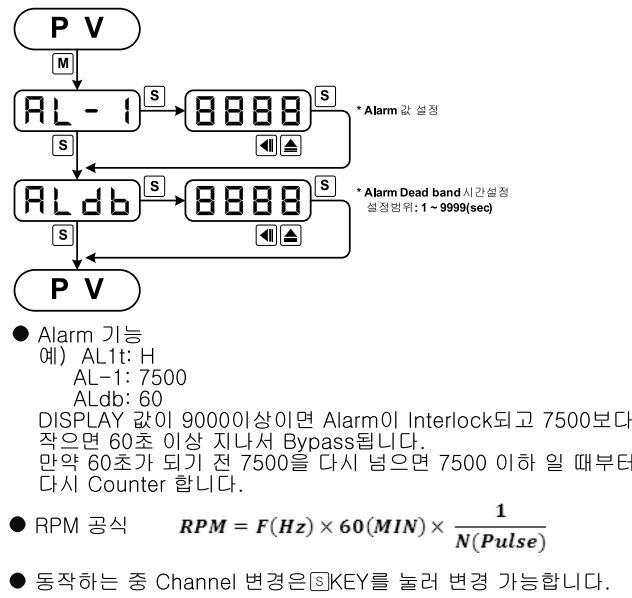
P V

M

AL-1

S

8888

S

* Alarm 값 설정

S

ALdb

S

8888

S

* Alarm Dead band 시간설정
설정범위: 1 ~ 9999(sec)

S

P V

● Alarm 기능
예) AL1t: H
AL-1: 7500
ALdb: 60
DISPLAY 값이 9000이상이면 Alarm이 Interlock되고 7500보다 작으면 60초 이상 지나서 Bypass됩니다.
만약 60초가 되기 전 7500을 다시 넘으면 7500 이하 일 때부터 다시 Counter 합니다.

● RPM 공식 $RPM = F(Hz) \times 60(MIN) \times \frac{1}{N(Pulse)}$

● 동작하는 중 Channel 변경은 S KEY를 눌러 변경 가능합니다.